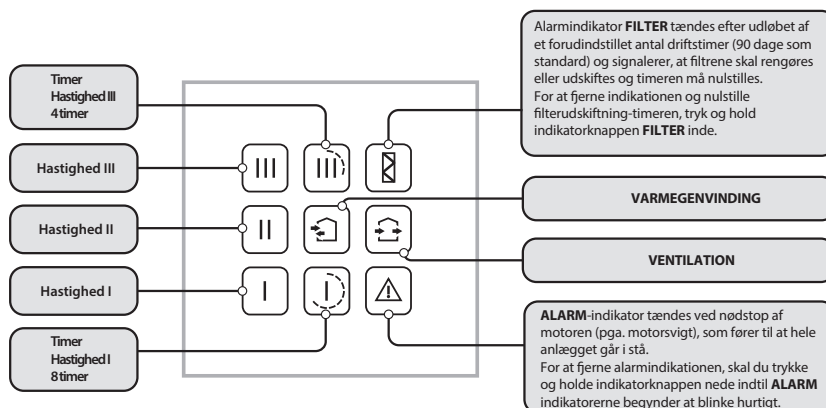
Timer
Hastighed III
4 timer

Hastighed III

Hastighed II

Hastighed I

Timer
Hastighed I
8 timer

III

III

II

I

I

Alarmindikator **FILTER** tændes efter udløbet af et forudindstillet antal driftstimer (90 dage som standard) og signalerer, at filtrene skal rengøres eller udskiftes og timeren må nulstilles.
For at fjerne indikationen og nulstille filterudskiftning-timeren, tryk og hold indikatorknappen **FILTER** inde.

VARMEGENVINDING

VENTILATION

**ALARM**-indikator tændes ved nødstop af motoren (pga. motorsvigt), som fører til at hele anlægget går i stå.
For at fjerne alarmindikationen, skal du trykke og holde indikatorknappen nede indtil **ALARM** indikatorerne begynder at blinke hurtigt.